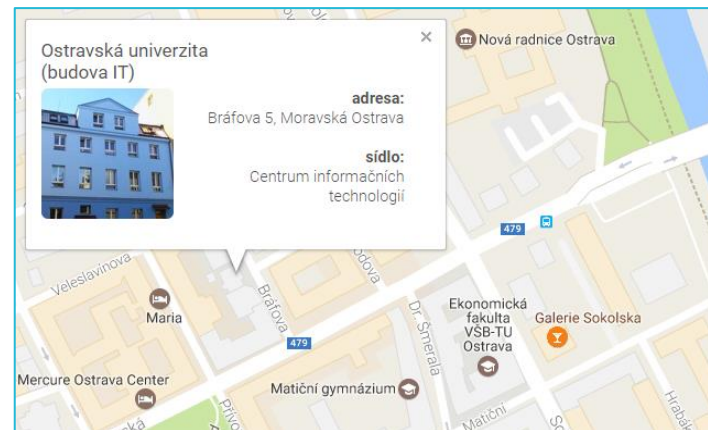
Ostravská univerzita (budova IT)

×

adresa:
Bráfova 5, Moravská Ostrava

sídlo:
Centrum informačních technologií

Nová radnice Ostrava

479

Veleslavínova

Maria

Bráfova

odova

Dr. Šmerala

Ekonomická fakulta VŠB-TU Ostrava

Galerie Sokolská

479

Mercure Ostrava Center

Matiční gymnázium

Matiční

Hrabák

Přívo